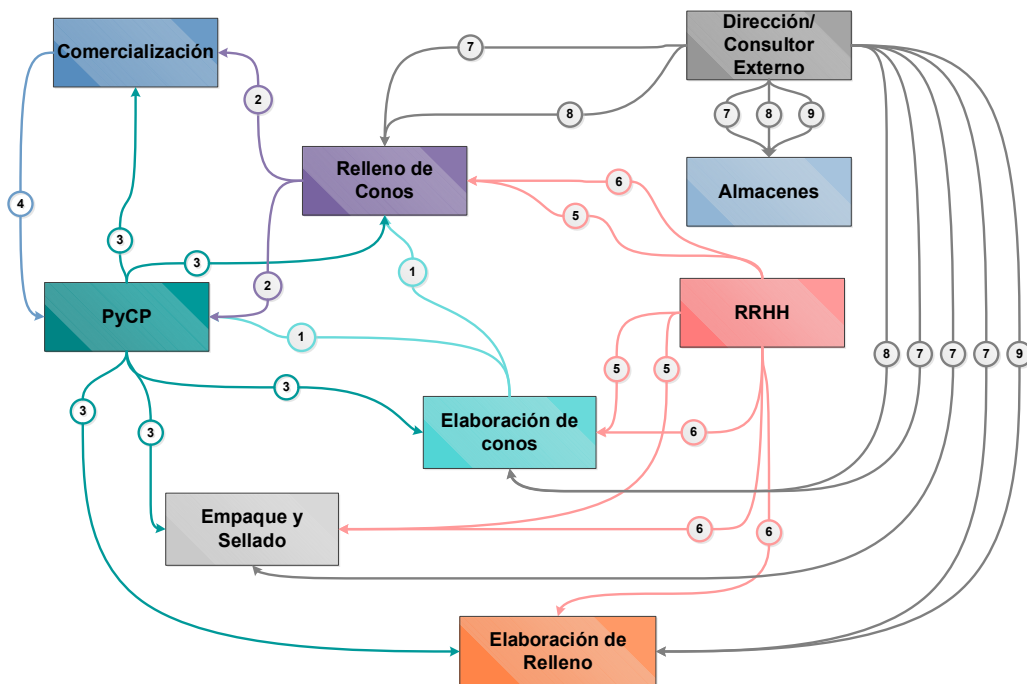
Comercialización

Dirección/ Consultor Externo

7

8

7

8

9

Almacenes

2

Relleno de Conos

6

5

4

3

3

1

2

PyCP

RRHH

1

5

5

3

3

3

Elaboración de conos

6

8

7

7

7

9

Empaque y Sellado

6

6

Elaboración de Relleno